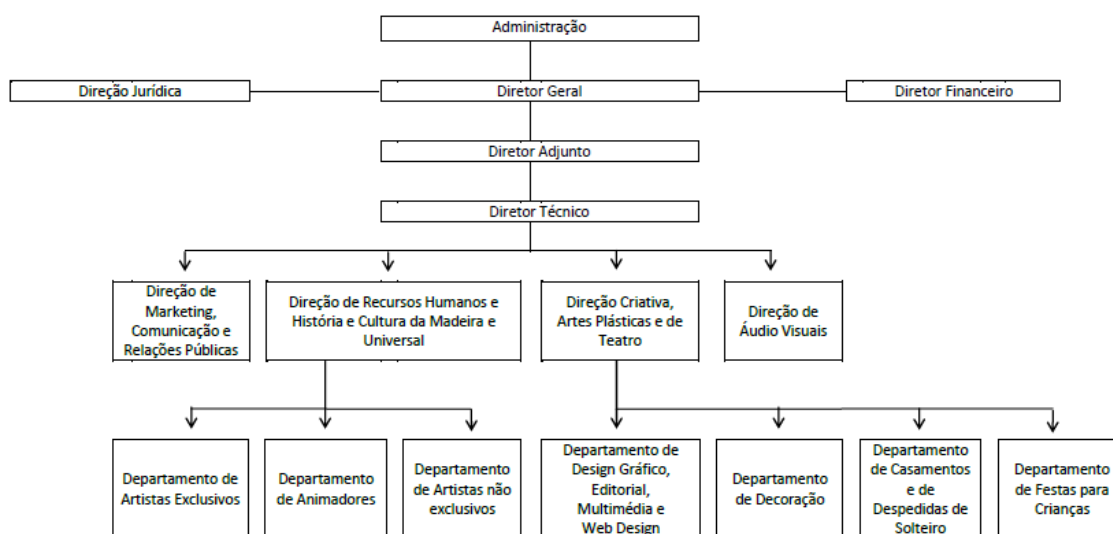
Administração

Direção Jurídica

Diretor Geral

Diretor Financeiro

Diretor Adjunto

Diretor Técnico

Direção de Marketing, Comunicação e Relações Públicas

Direção de Recursos Humanos e História e Cultura da Madeira e Universal

Direção Criativa, Artes Plásticas e de Teatro

Direção de Áudio Visuais

Departamento de Artistas Exclusivos

Departamento de Animadores

Departamento de Artistas não exclusivos

Departamento de Design Gráfico, Editorial, Multimédia e Web Design

Departamento de Decoração

Departamento de Casamentos e de Despedidas de Solteiro

Departamento de Festas para Crianças